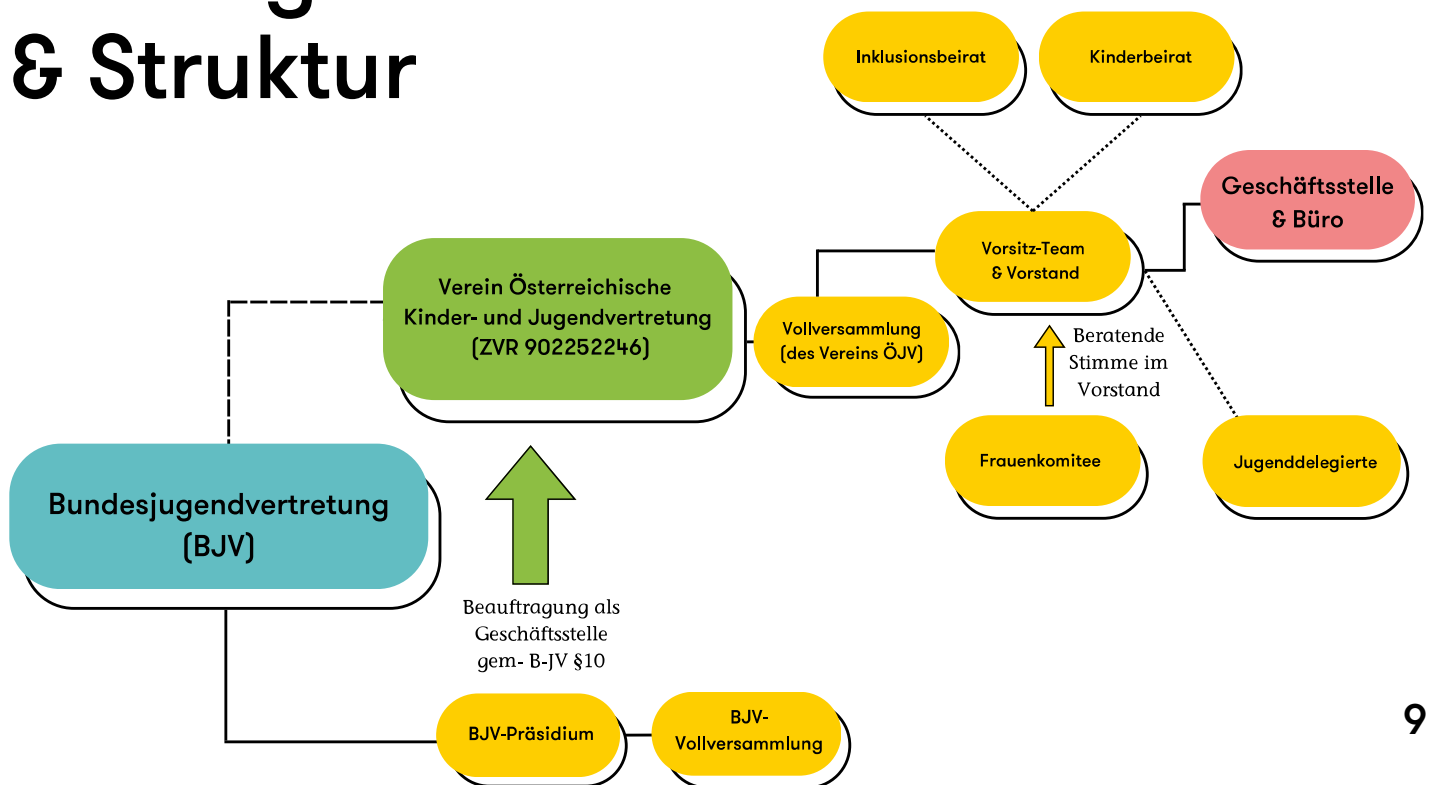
& Struktur

Inklusionsbeirat

Kinderbeirat

Geschäftsstelle & Büro

Vorsitz-Team & Vorstand

Verein Österreichische Kinder- und Jugendvertretung (ZVR 902252246)

Vollversammlung (des Vereins ÖJV)

Beratende Stimme im Vorstand

Frauenkomitee

Jugenddelegierte

Bundesjugendvertretung (BJV)

Beauftragung als Geschäftsstelle gem- B-JV §10

BJV-Präsidium

BJV-Vollversammlung

9